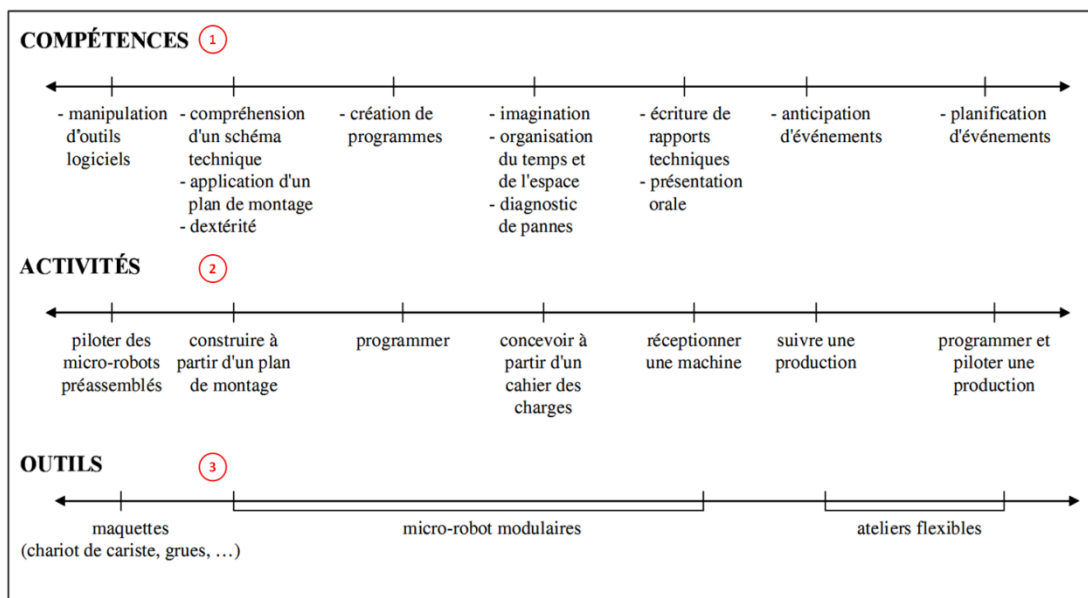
COMPÉTENCES 1

- manipulation d'outils logiciels

- compréhension d'un schéma technique
- application d'un plan de montage
- dextérité

- création de programmes

- imagination
- organisation du temps et de l'espace
- diagnostic de pannes

- écriture de rapports techniques
- présentation orale

- anticipation d'événements

- planification d'événements

ACTIVITÉS 2

piloter des micro-robots préassemblés

construire à partir d'un plan de montage

programmer

concevoir à partir d'un cahier des charges

réceptionner une machine

suivre une production

programmer et piloter une production

OUTILS 3

maquettes (chariot de cariste, grues, …)

micro-robot modulaires

ateliers flexibles